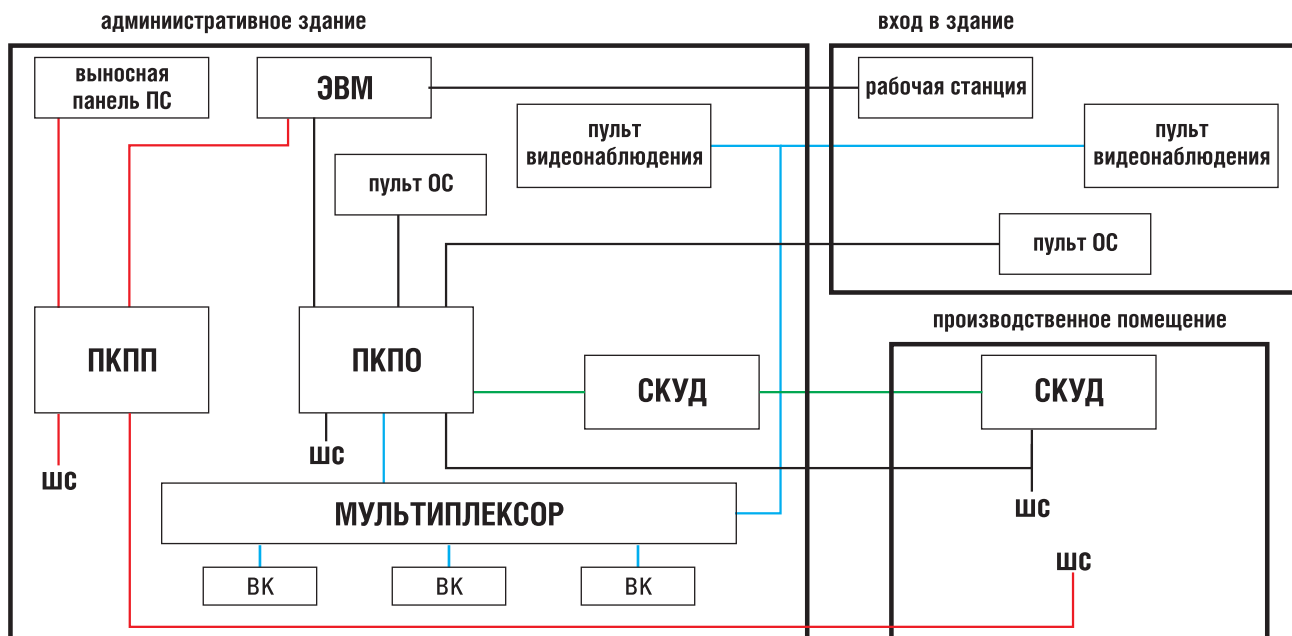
админиистративное здание

вход в здание

выносная панель ПС

ЭВМ

рабочая станция

пульт видеонаблюдения

пульт видеонаблюдения

пульт ОС

пульт ОС

производственное помещение

ПКПП

ПКПО

СКУД

СКУД

ШС

ШС

ШС

ШС

МУЛЬТИПЛЕКСОР

ВК

ВК

ВК